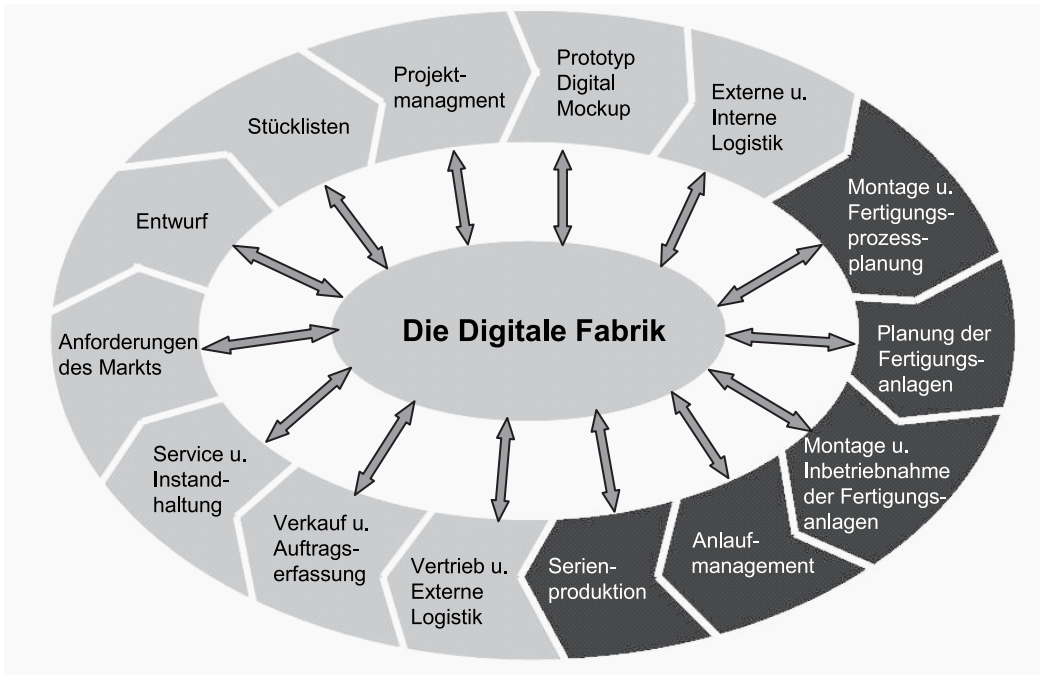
Die Digitale Fabrik

Projektmanagment

Prototyp Digital Mockup

Externe u. Interne Logistik

Montage u. Fertigungsprozessplanung

Planung der Fertigungsanlagen

Montage u. Inbetriebnahme der Fertigungsanlagen

Anlaufmanagement

Serienproduktion

Vertrieb u. Externe Logistik

Verkauf u. Auftragserfassung

Service u. Instandhaltung

Anforderungen des Markts

Entwurf

Stücklisten